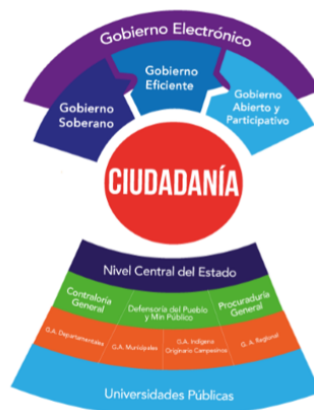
Gobierno Electrónico

Gobierno Soberano

Gobierno Eficiente

Gobierno Abierto y Participativo

CIUDADANÍA

Nivel Central del Estado

Contraloría General

Defensoría del Pueblo y Min Público

Procuraduría General

G.A. Departamentales

G.A. Municipales

G.A. Indígena Originario Campesinos

G.A. Regional

Universidades Públicas